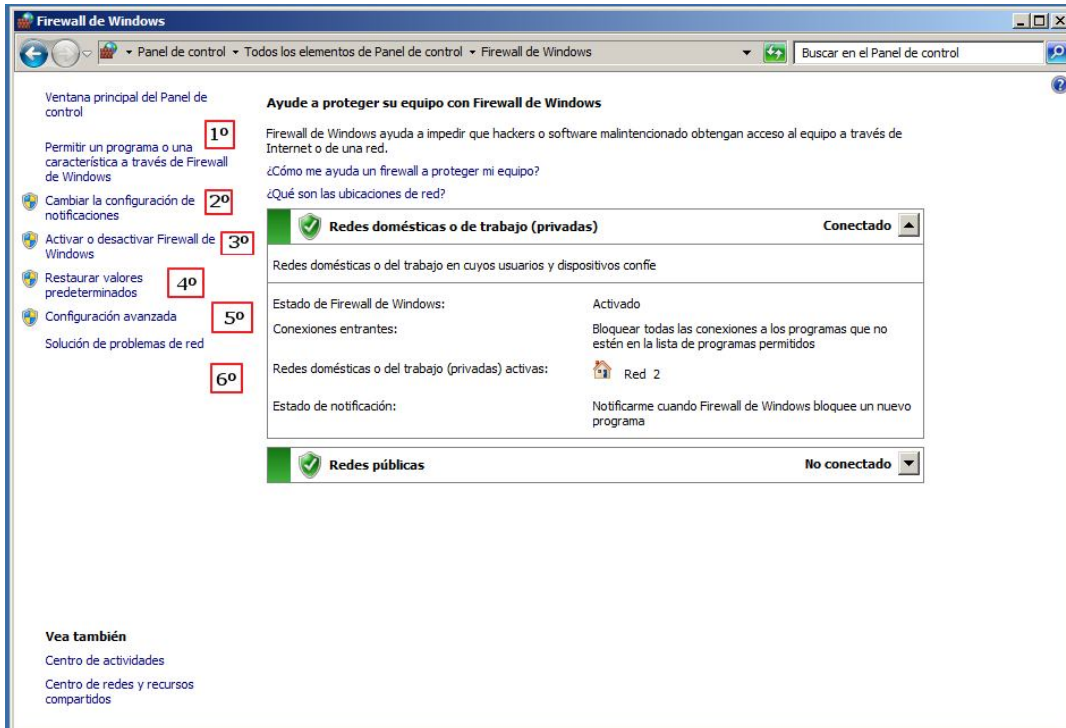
Firewall de Windows

Panel de control ▸ Todos los elementos de Panel de control ▸ Firewall de Windows

Buscar en el Panel de control

Ventana principal del Panel de control

1º

Permitir un programa o una característica a través de Firewall de Windows

Cambiar la configuración de notificaciones

2º

Activar o desactivar Firewall de Windows

3º

Restaurar valores predeterminados

4º

Configuración avanzada

5º

Solución de problemas de red

6º

Ayude a proteger su equipo con Firewall de Windows

Firewall de Windows ayuda a impedir que hackers o software malintencionado obtengan acceso al equipo a través de Internet o de una red.

¿Cómo me ayuda un firewall a proteger mi equipo?

¿Qué son las ubicaciones de red?

Redes domésticas o de trabajo (privadas) Conectado

Redes domésticas o del trabajo en cuyos usuarios y dispositivos confíe

| | |
|---|---|
| Estado de Firewall de Windows: | Activado |
| Conexiones entrantes: | Bloquear todas las conexiones a los programas que no estén en la lista de programas permitidos |
| Redes domésticas o del trabajo (privadas) activas: | Red 2 |
| Estado de notificación: | Notificarme cuando Firewall de Windows bloquee un nuevo programa |

Redes públicas No conectado

Vea también

Centro de actividades

Centro de redes y recursos compartidos